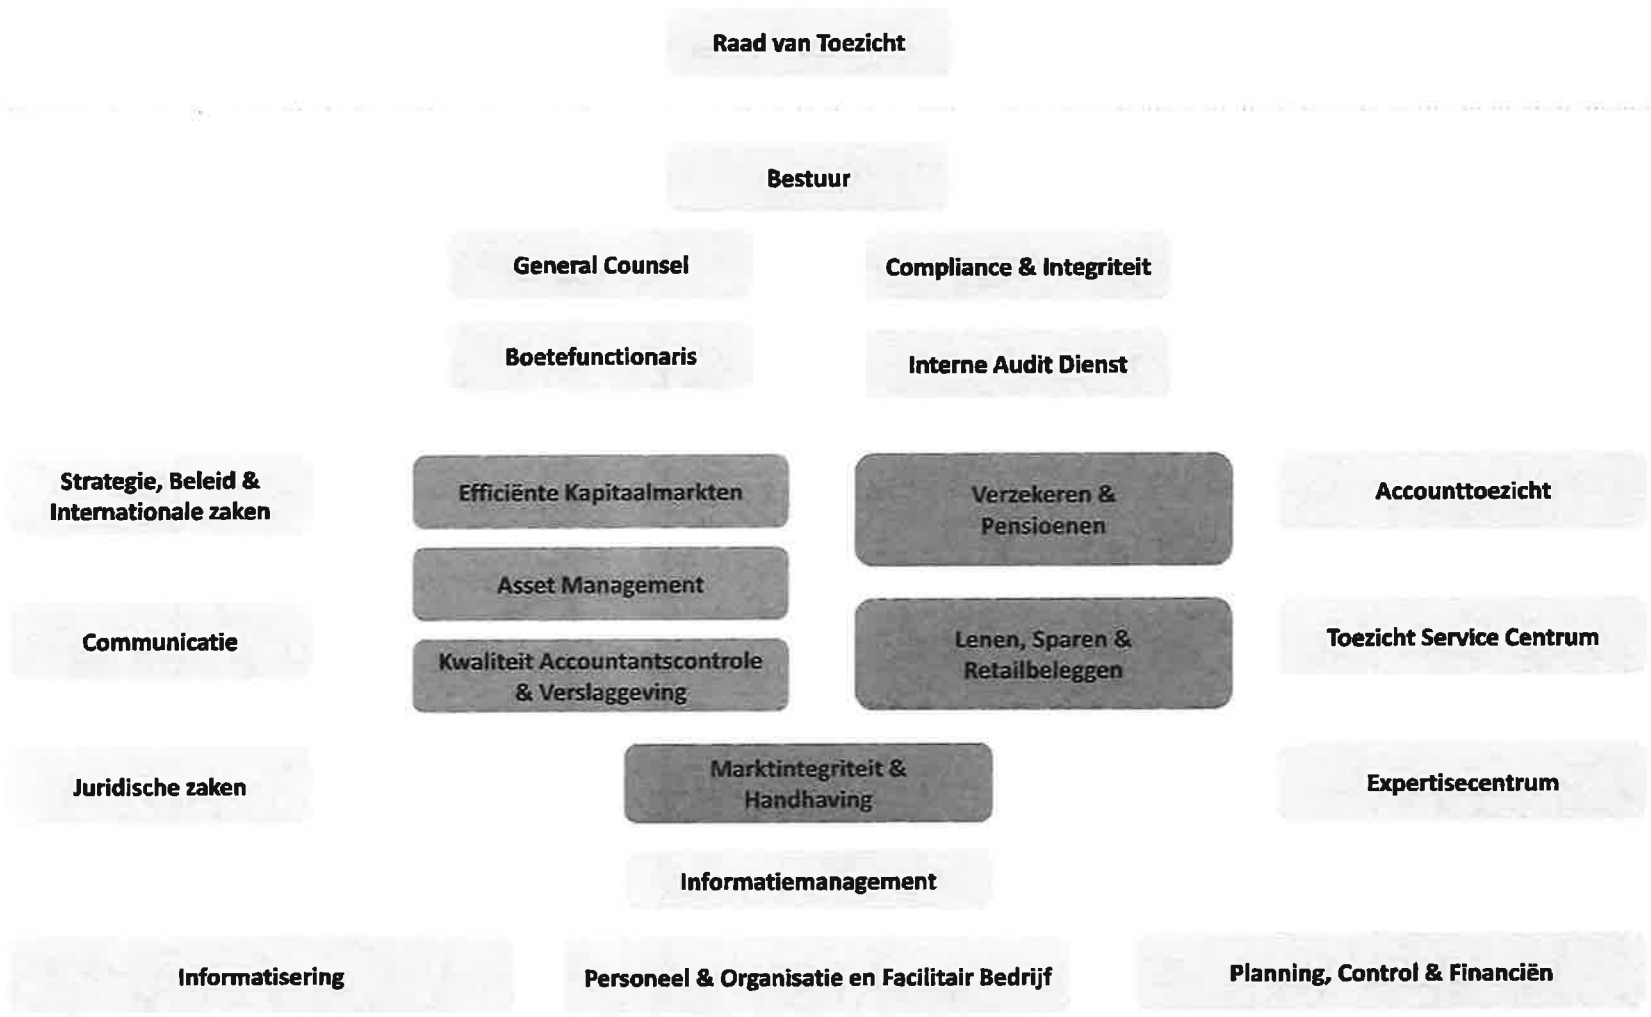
Raad van Toezicht

Bestuur

General Counsel

Compliance & Integriteit

Boetefunctionaris

Interne Audit Dienst

Strategie, Beleid & Internationale zaken

Efficiënte Kapitaalmarkten

Verzekeren & Pensioenen

Accounttoezicht

Asset Management

Communicatie

Kwaliteit Accountantscontrole & Verslaggeving

Lenen, Sparen & Retailbeleggen

Toezicht Service Centrum

Juridische zaken

Marktintegriteit & Handhaving

Expertisecentrum

Informatiemanagement

Informatisering

Personeel & Organisatie en Facilitair Bedrijf

Planning, Control & Financiën